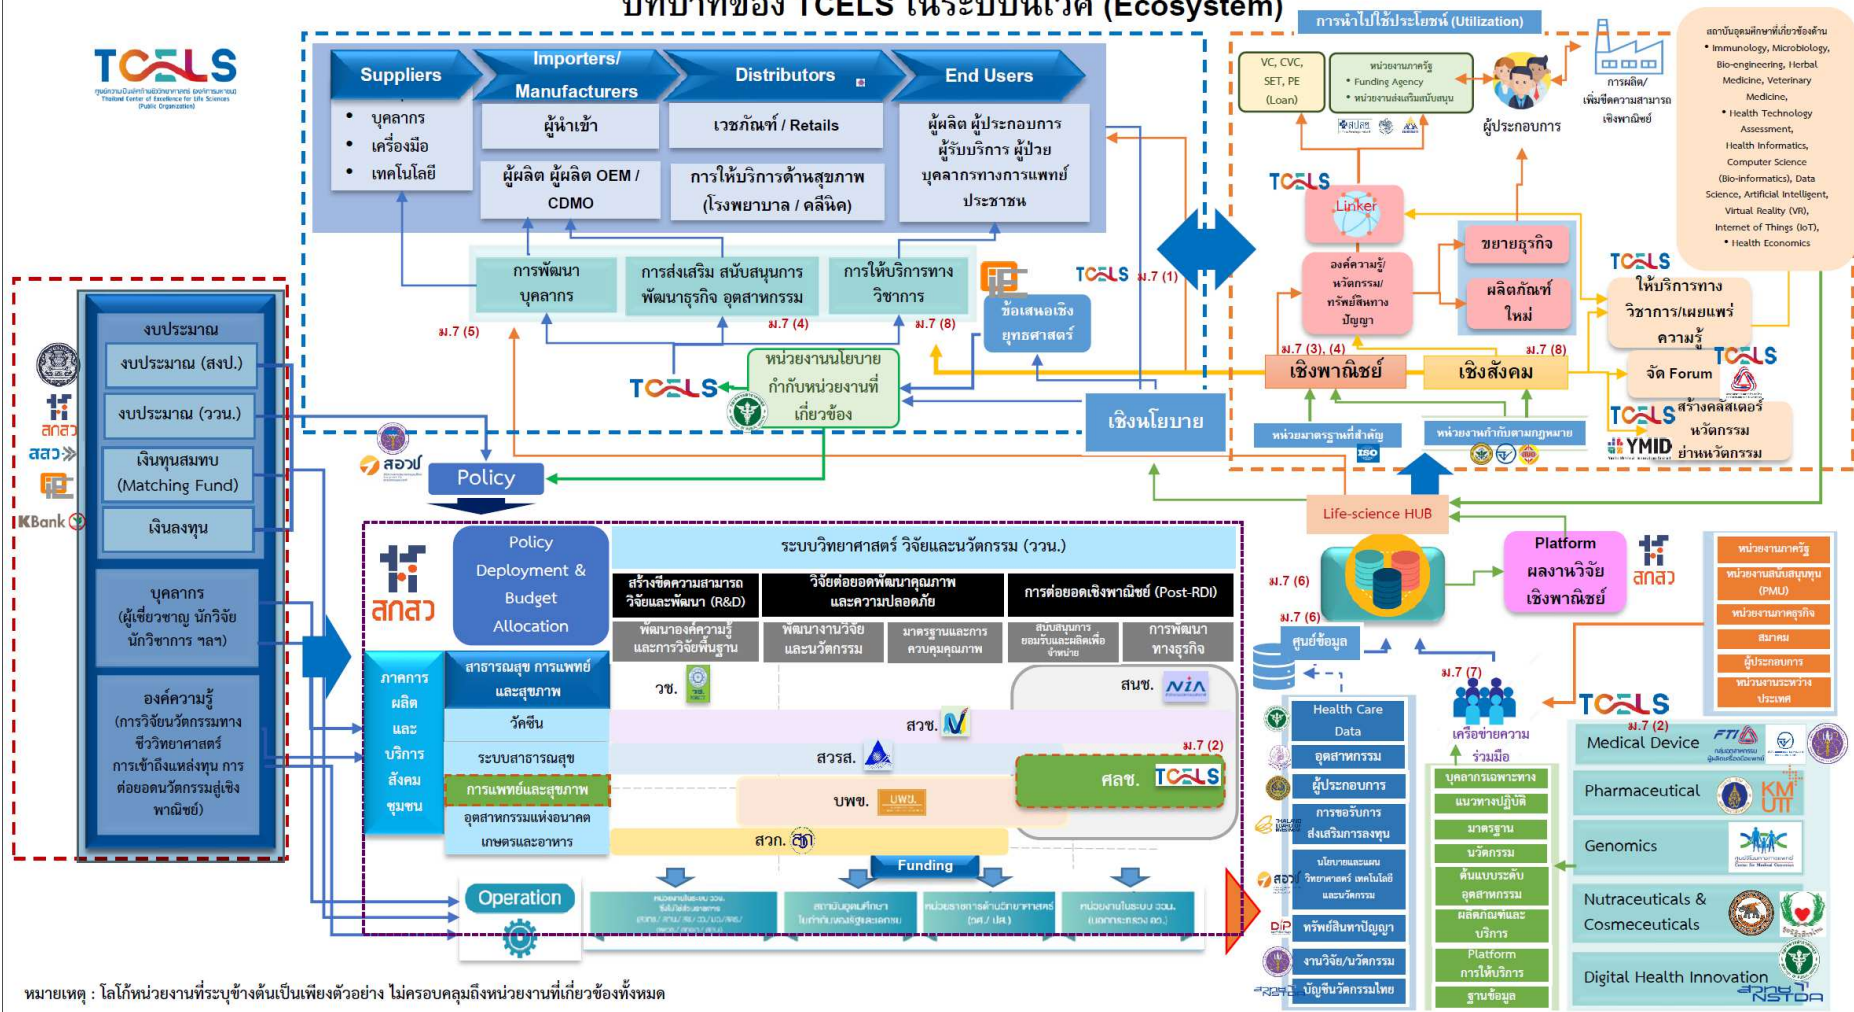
บทบาทของ TCELS ในระบบนิเวศ (Ecosystem)

TCELS

Suppliers
Importers/ Manufacturers
Distributors
End Users

• บุคลากร
• เครื่องมือ
• เทคโนโลยี

ผู้นำเข้า
ผู้ผลิต ผู้ผลิต OEM / CDMO

เวชภัณฑ์ / Retails
การให้บริการด้านสุขภาพ (โรงพยาบาล / คลินิค)

ผู้ผลิต ผู้ประกอบการ ผู้รับบริการ ผู้ป่วย บุคลากรทางการแพทย์ ประชาชน

การพัฒนาบุคลากร
การส่งเสริม สนับสนุนการพัฒนาธุรกิจ อุตสาหกรรม
การให้บริการทางวิชาการ

ม.7 (5)
ม.7 (4)
ม.7 (8)

ข้อเสนอเชิงยุทธศาสตร์

TCELS ม.7 (1)

หน่วยงานนโยบาย กำกับหน่วยงานที่เกี่ยวข้อง

TCELS

เชิงนโยบาย

งบประมาณ
งบประมาณ (สงป.)
งบประมาณ (วทน.)
เงินทุนสมทบ (Matching Fund)
เงินลงทุน
บุคลากร (ผู้เชี่ยวชาญ นักวิจัย นักวิชาการ ฯลฯ)
องค์ความรู้ (การวิจัยนวัตกรรมทางชีววิทยาศาสตร์ การเข้าถึงแหล่งทุน การต่อยอดนวัตกรรมสู่เชิงพาณิชย์)

สกสว
สสว
KBank

สอวช
Policy

สกสว

Policy Deployment & Budget Allocation

ระบบวิทยาศาสตร์ วิจัยและนวัตกรรม (วววน.)

สร้างขีดความสามารถวิจัยและพัฒนา (R&D)
วิจัยต่อยอดพัฒนาคุณภาพและความปลอดภัย
การต่อยอดเชิงพาณิชย์ (Post-RDI)

พัฒนาองค์ความรู้และการวิจัยพื้นฐาน
พัฒนางานวิจัยและนวัตกรรม
มาตรฐานและการควบคุมคุณภาพ
สนับสนุนการยอมรับและผลิตเพื่อจำหน่าย
การพัฒนาทางธุรกิจ

ภาคการผลิตและบริการสังคมชุมชน

สาธารณสุข การแพทย์และสุขภาพ
วัคซีน
ระบบสาธารณสุข
การแพทย์และสุขภาพ
อุตสาหกรรมแห่งอนาคต เกษตรและอาหาร

วช.
สนช. NIA
สวช.
สวรส.
ม.7 (2)
ศลช. TCELS
บพข. บพข.
สวก.

Funding

Operation

การนำไปใช้ประโยชน์ (Utilization)

VC, CVC, SET, PE (Loan)
หน่วยงานภาครัฐ
• Funding Agency
• หน่วยงานส่งเสริมสนับสนุน

ผู้ประกอบการ

การผลิต/ เพิ่มขีดความสามารถเชิงพาณิชย์

สถาบันอุดมศึกษาที่เกี่ยวข้องด้าน
• Immunology, Microbiology, Bio-engineering, Herbal Medicine, Veterinary Medicine,
• Health Technology Assessment, Health Informatics, Computer Science (Bio-informatics), Data Science, Artificial Intelligent, Virtual Reality (VR), Internet of Things (IoT),
• Health Economics

TCELS
Linker
องค์ความรู้/นวัตกรรม/ทรัพย์สินทางปัญญา
ขยายธุรกิจ
ผลิตภัณฑ์ใหม่

TCELS
ให้บริการทางวิชาการ/เผยแพร่ความรู้
จัด Forum
TCELS
TCELS สร้างคลัสเตอร์นวัตกรรม
YMID ย่านนวัตกรรม

ม.7 (3), (4)
ม.7 (8)
เชิงพาณิชย์
เชิงสังคม

หน่วยมาตรฐานที่สำคัญ
หน่วยงานกำกับตามกฎหมาย

Life-science HUB

Platform ผลงานวิจัยเชิงพาณิชย์
สกสว

ม.7 (6)
ม.7 (6)
ศูนย์ข้อมูล

หน่วยงานภาครัฐ
หน่วยงานสนับสนุนทุน (PMU)
หน่วยงานภาคธุรกิจ
สมาคม
ผู้ประกอบการ
หน่วยงานระหว่างประเทศ

ม.7 (7)
เครือข่ายความร่วมมือ

Health Care Data
อุตสาหกรรม
ผู้ประกอบการ
การขอรับการส่งเสริมการลงทุน
นโยบายและแผนวิทยาศาสตร์ เทคโนโลยีและนวัตกรรม
ทรัพย์สินทางปัญญา
งานวิจัย/นวัตกรรม
บัญชีนวัตกรรมไทย

บุคลากรเฉพาะทาง
แนวทางปฏิบัติ
มาตรฐาน
นวัตกรรม
ต้นแบบระดับอุตสาหกรรม
ผลิตภัณฑ์และบริการ
Platform การให้บริการ
ฐานข้อมูล

TCELS
ม.7 (2)
Medical Device
Pharmaceutical
Genomics
Nutraceuticals & Cosmeceuticals
Digital Health Innovation

สอวช
DIP
NSTDA

หมายเหตุ : โลโก้หน่วยงานที่ระบุข้างต้นเป็นเพียงตัวอย่าง ไม่ครอบคลุมถึงหน่วยงานที่เกี่ยวข้องทั้งหมด